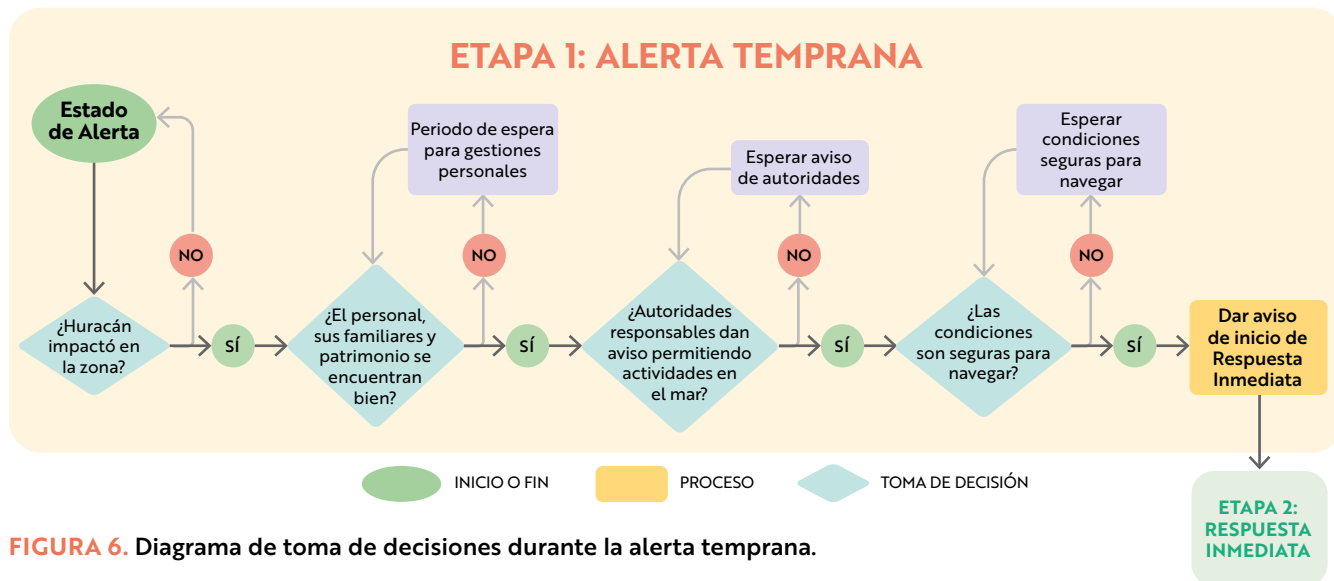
ETAPA 1: ALERTA TEMPRANA

Estado de Alerta

¿Huracán impactó en la zona?

NO

SÍ

Periodo de espera para gestiones personales

¿El personal, sus familiares y patrimonio se encuentran bien?

NO

SÍ

Esperar aviso de autoridades

¿Autoridades responsables dan aviso permitiendo actividades en el mar?

NO

SÍ

Esperar condiciones seguras para navegar

¿Las condiciones son seguras para navegar?

NO

SÍ

Dar aviso de inicio de Respuesta Inmediata

INICIO O FIN

PROCESO

TOMA DE DECISIÓN

ETAPA 2: RESPUESTA INMEDIATA

FIGURA 6. Diagrama de toma de decisiones durante la alerta temprana.